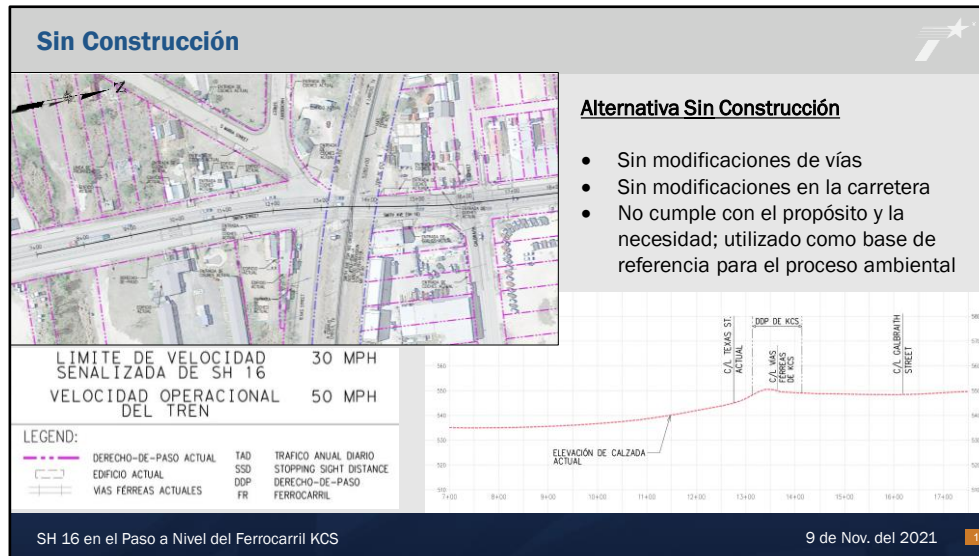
Sin Construcción

Alternativa Sin Construcción

- Sin modificaciones de vías
- Sin modificaciones en la carretera
- No cumple con el propósito y la necesidad; utilizado como base de referencia para el proceso ambiental

LIMITE DE VELOCIDAD SEÑALIZADA DE SH 16 30 MPH

VELOCIDAD OPERACIONAL DEL TREN 50 MPH

LEGEND:

DERECHO-DE-PASO ACTUAL
EDIFICIO ACTUAL
VIAS FÉRREAS ACTUALES

TAD TRAFICO ANUAL DIARIO
SSD STOPPING SIGHT DISTANCE
DDP DERECHO-DE-PASO
FR FERROCARRIL

C/L TEXAS ST. ACTUAL
DDP DE KCS
C/L VIAS FERREAS DE KCS
C/L CALBRAITH STREET

ELEVACIÓN DE CALZADA ACTUAL

7+00 8+00 9+00 10+00 11+00 12+00 13+00 14+00 15+00 16+00 17+00

SH 16 en el Paso a Nivel del Ferrocarril KCS

9 de Nov. del 2021